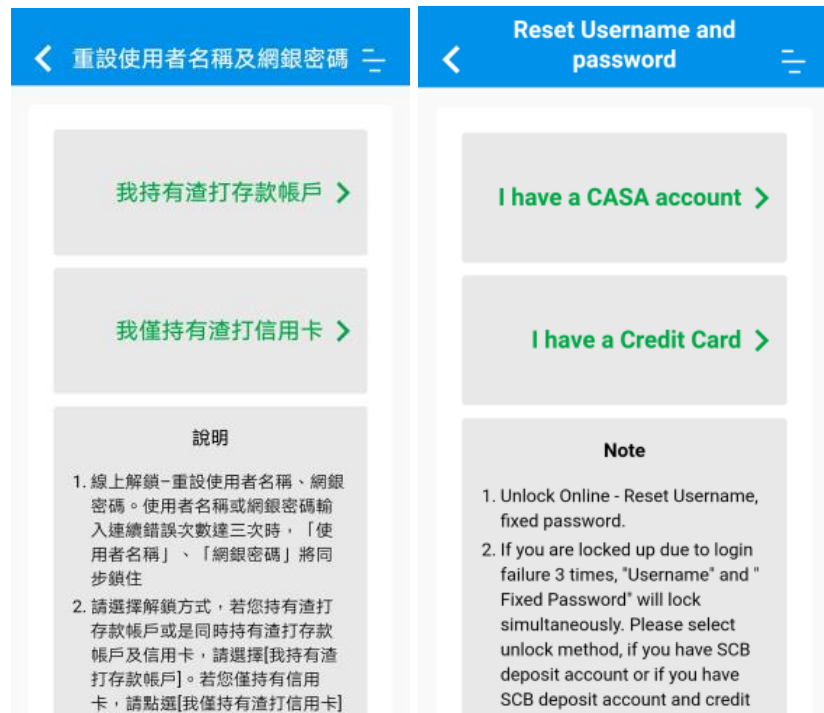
重設使用者名稱及網銀密碼

我持有渣打存款帳戶 >

我僅持有渣打信用卡 >

說明

1. 線上解鎖－重設使用者名稱、網銀密碼。使用者名稱或網銀密碼輸入連續錯誤次數達三次時，「使用者名稱」、「網銀密碼」將同步鎖住

2. 請選擇解鎖方式，若您持有渣打存款帳戶或是同時持有渣打存款帳戶及信用卡，請選擇[我持有渣打存款帳戶]。若您僅持有信用卡，請點選[我僅持有渣打信用卡]

Reset Username and password

I have a CASA account >

I have a Credit Card >

Note

1. Unlock Online - Reset Username, fixed password.

2. If you are locked up due to login failure 3 times, "Username" and " Fixed Password" will lock simultaneously. Please select unlock method, if you have SCB deposit account or if you have SCB deposit account and credit